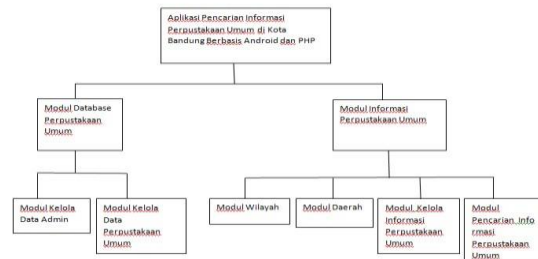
Aplikasi Pencarian Informasi Perpustakaan Umum di Kota Bandung Berbasis Android dan PHP

Modul Database Perpustakaan Umum

Modul Informasi Perpustakaan Umum

Modul Kelola Data Admin

Modul Kelola Data Perpustakaan Umum

Modul Wilayah

Modul Daerah

Modul Kelola Informasi Perpustakaan Umum

Modul Pencarian Info rmasi Perpustakaan Umum